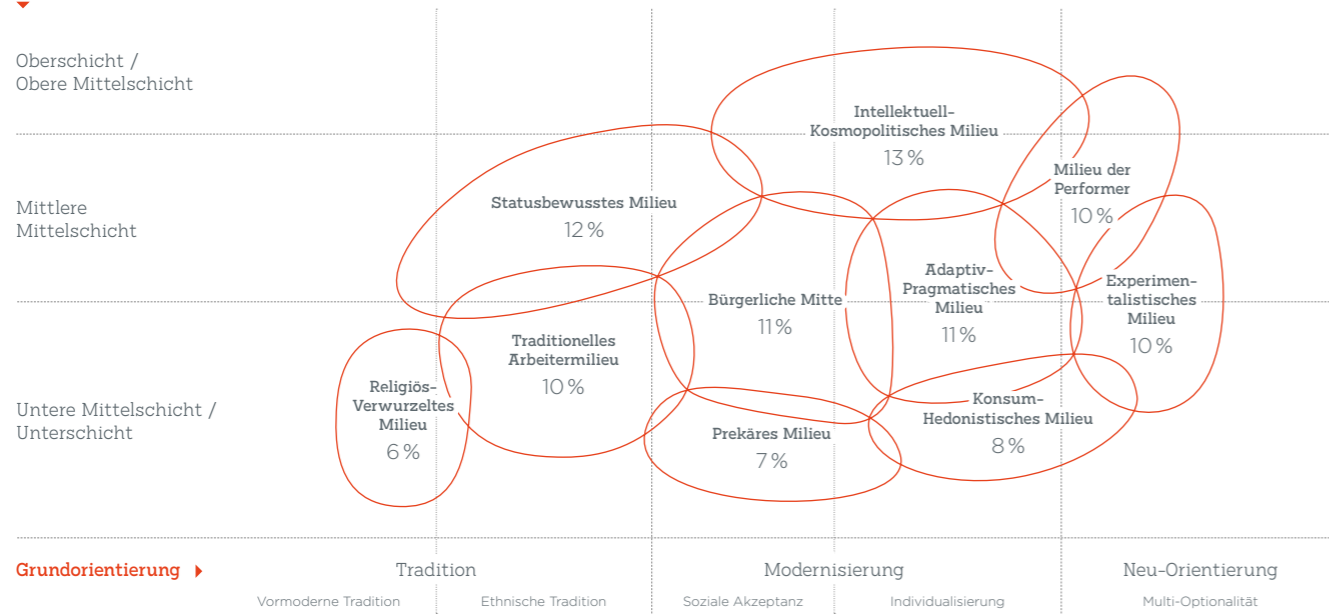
Oberschicht /
Obere Mittelschicht

Mittlere
Mittelschicht

Untere Mittelschicht /
Unterschicht

Intellektuell-
Kosmopolitisches Milieu
13 %

Milieu der
Performer
10 %

Statusbewusstes Milieu
12 %

Adaptiv-
Pragmatisches
Milieu
11 %

Experimentalistisches
Milieu
10 %

Bürgerliche Mitte
11 %

Traditionelles
Arbeitermilieu
10 %

Religiös-
Verwurzeltes
Milieu
6 %

Konsum-
Hedonistisches Milieu
8 %

Prekäres Milieu
7 %

Grundorientierung

Tradition

Modernisierung

Neu-Orientierung

Vormoderne Tradition

Ethnische Tradition

Soziale Akzeptanz

Individualisierung

Multi-Optionalität